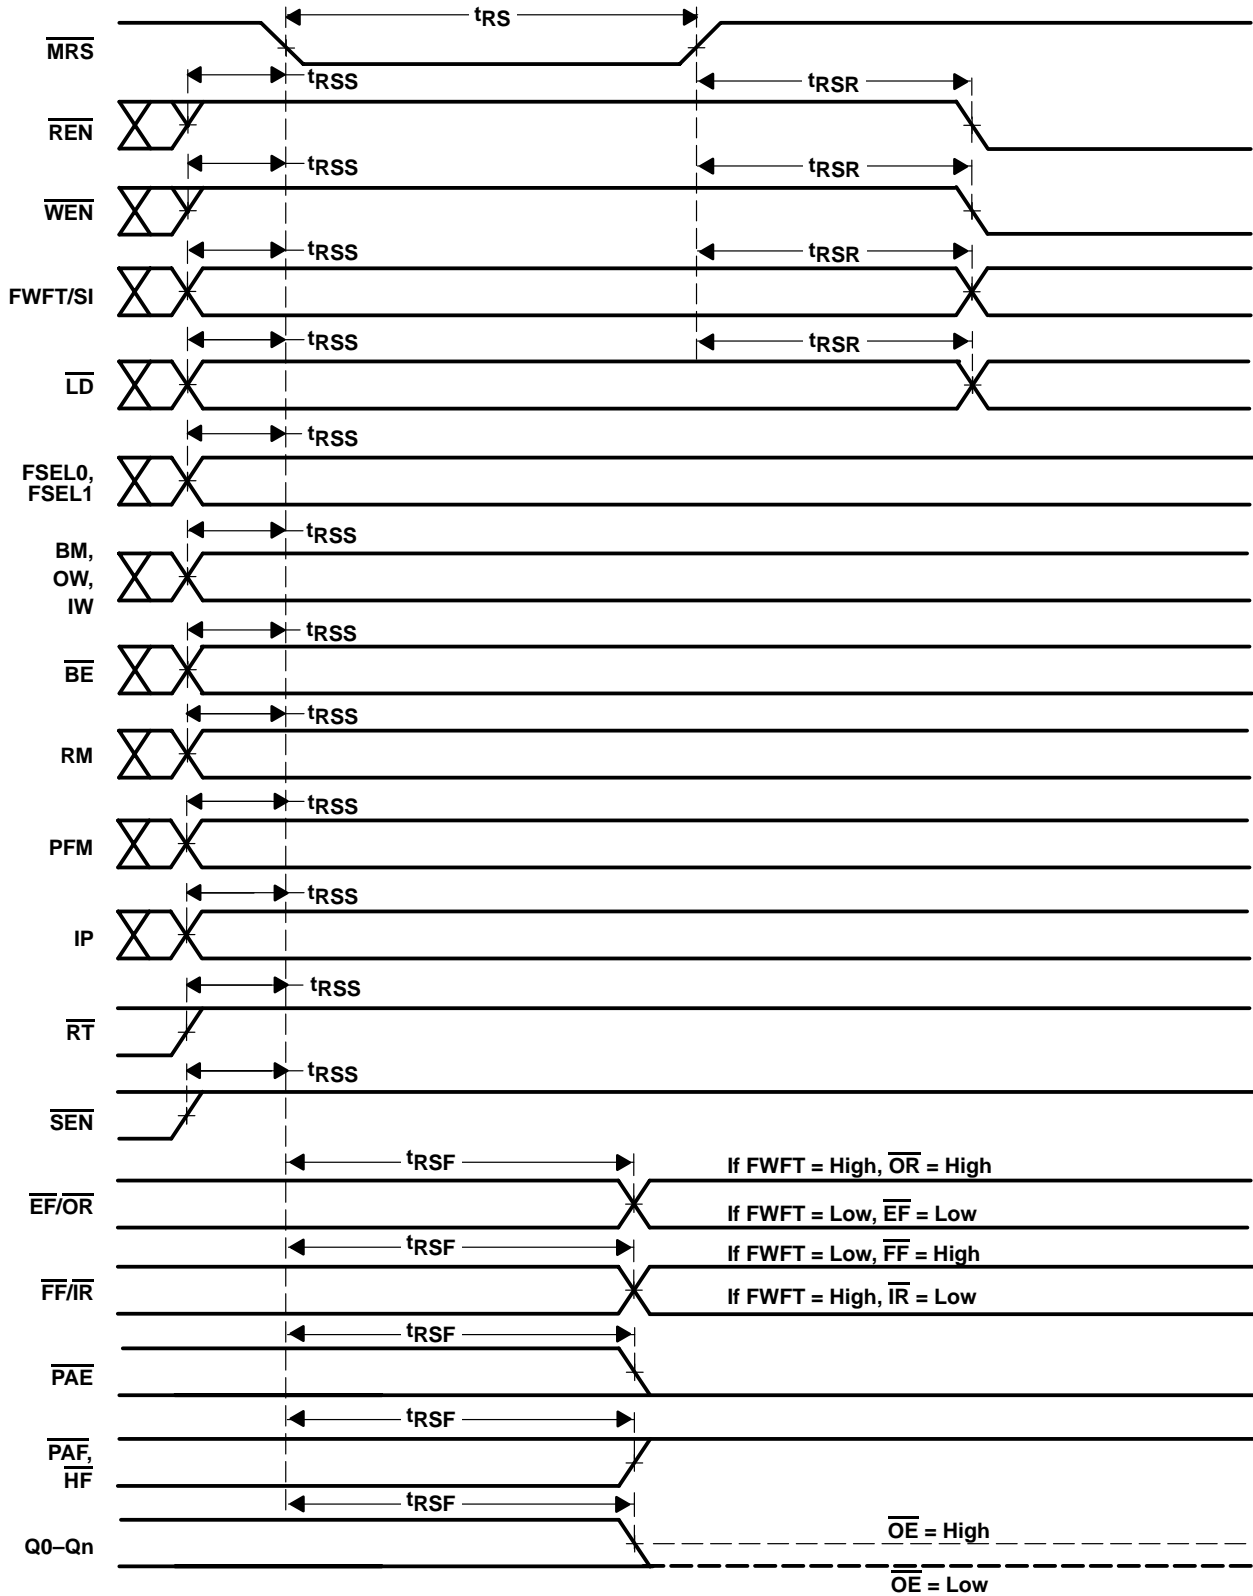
$t_{RS}$

$\overline{MRS}$

$t_{RSS}$

$t_{RSR}$

$\overline{REN}$

$t_{RSS}$

$t_{RSR}$

$\overline{WEN}$

$t_{RSS}$

$t_{RSR}$

FWFT/SI

$t_{RSS}$

$t_{RSR}$

$\overline{LD}$

$t_{RSS}$

FSEL0, FSEL1

$t_{RSS}$

BM, OW, IW

$t_{RSS}$

$\overline{BE}$

$t_{RSS}$

RM

$t_{RSS}$

PFM

$t_{RSS}$

IP

$t_{RSS}$

$\overline{RT}$

$t_{RSS}$

$\overline{SEN}$

$t_{RSF}$

If FWFT = High, $\overline{OR}$ = High

$\overline{EF}/\overline{OR}$

If FWFT = Low, $\overline{EF}$ = Low

$t_{RSF}$

If FWFT = Low, $\overline{FF}$ = High

$\overline{FF}/\overline{IR}$

If FWFT = High, $\overline{IR}$ = Low

$t_{RSF}$

$\overline{PAE}$

$t_{RSF}$

$\overline{PAF}$, $\overline{HF}$

$t_{RSF}$

Q0–Qn

$\overline{OE}$ = High

$\overline{OE}$ = Low